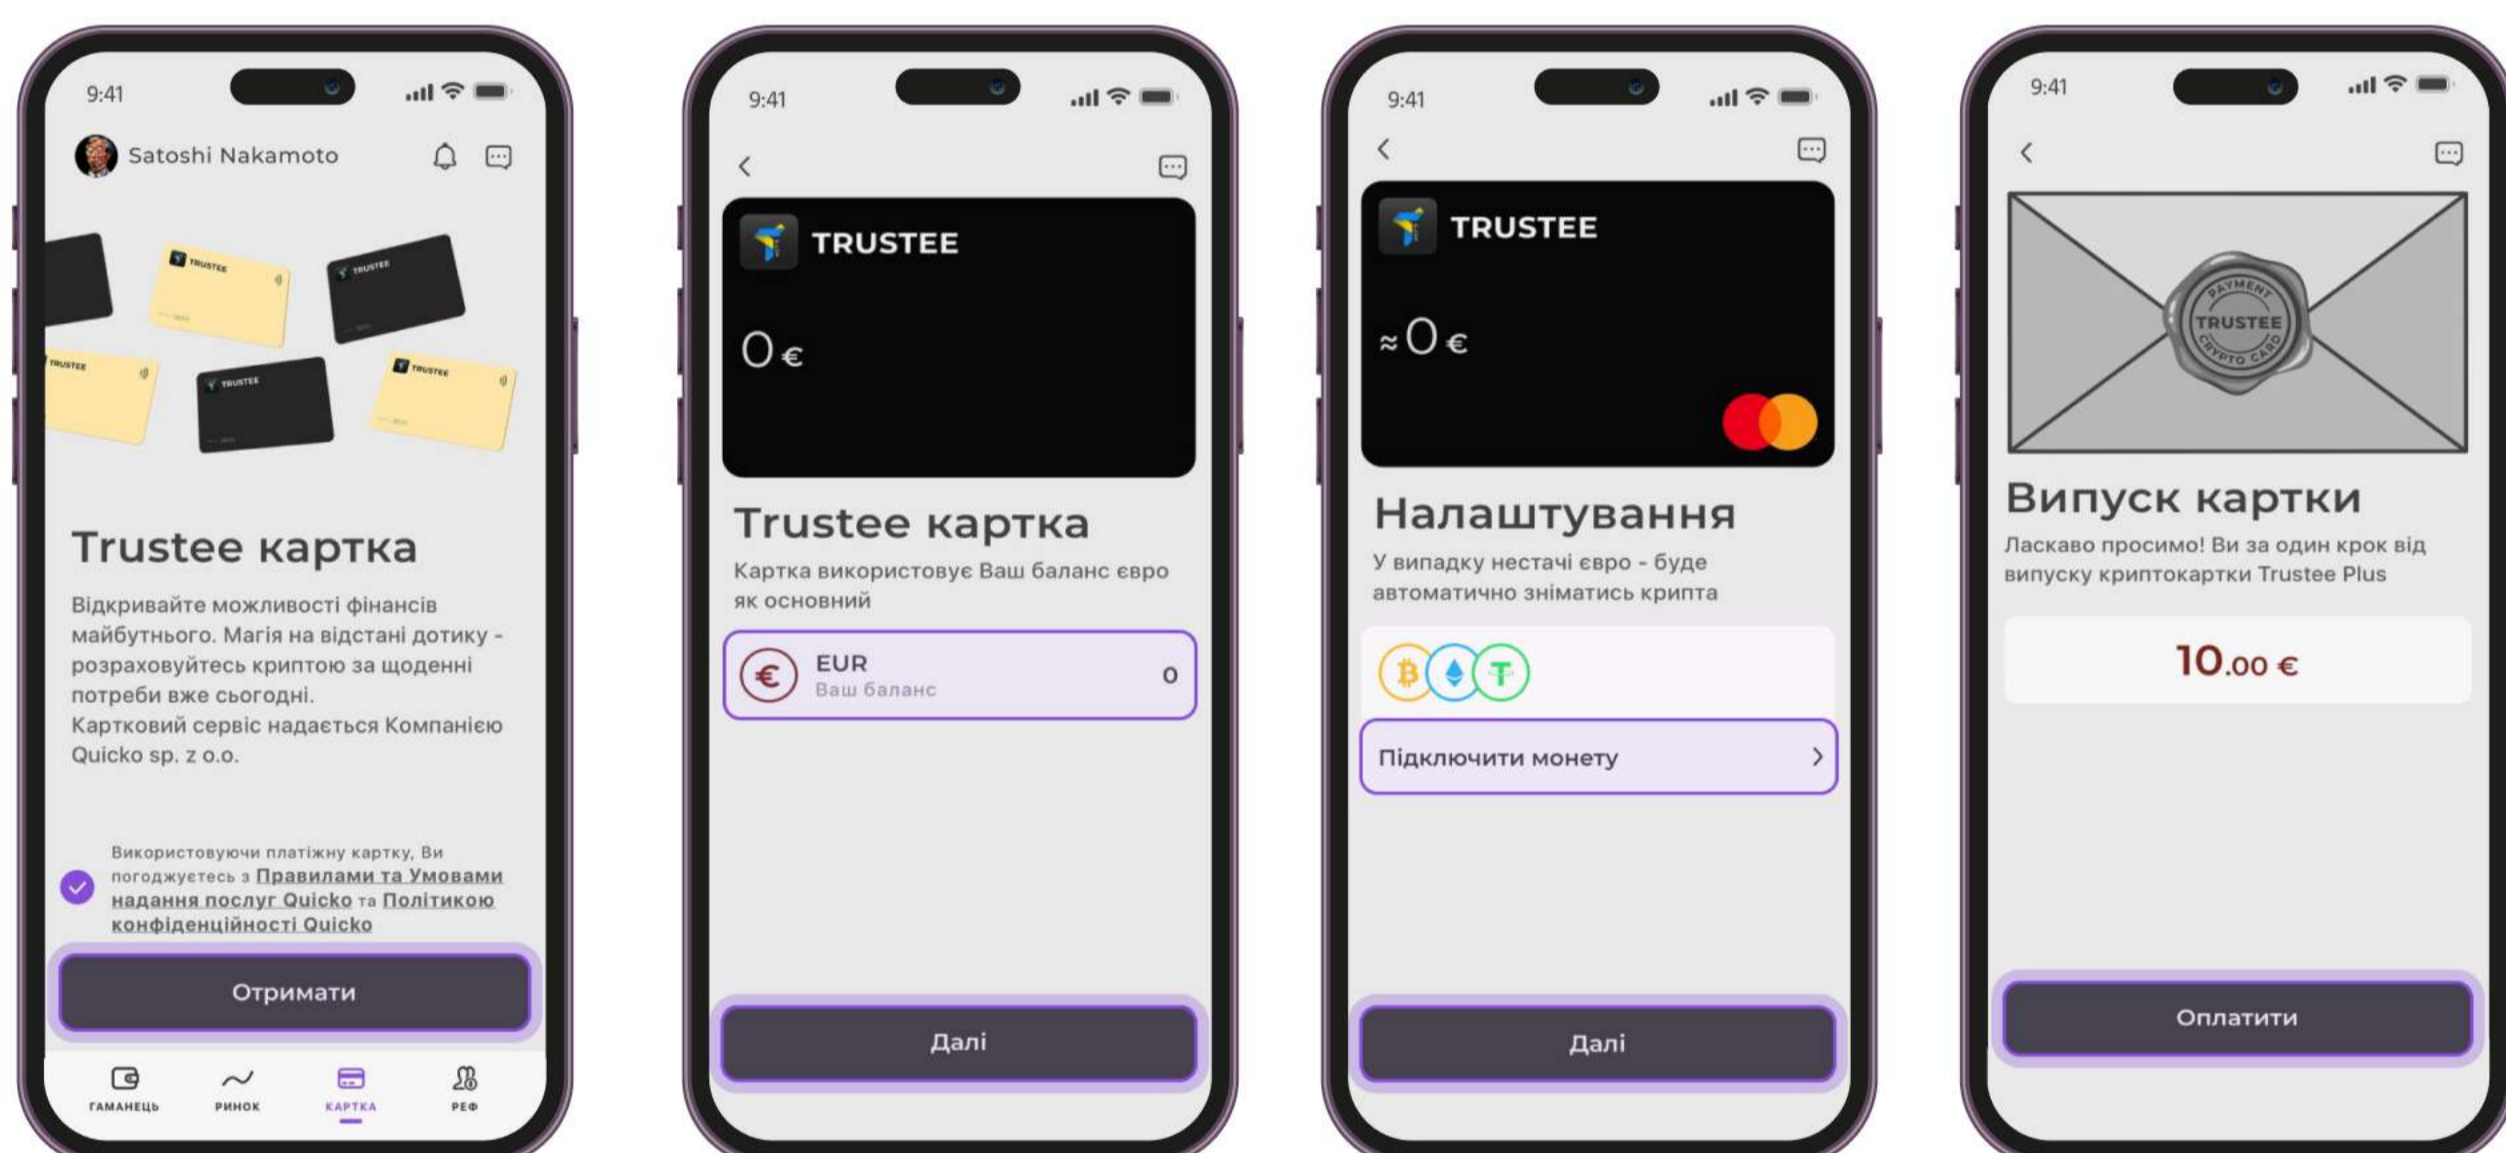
9:41

Satoshi Nakamoto

TRUSTEE TRUSTEE TRUSTEE TRUSTEE TRUSTEE

Trustee картка

Відкривайте можливості фінансів майбутнього. Магія на відстані дотику - розраховуйтесь криптою за щоденні потреби вже сьогодні.
Картковий сервіс надається Компанією Quicko sp. z o.o.

Використовуючи платіжну картку, Ви погоджуєтесь з Правилами та Умовами надання послуг Quicko та Політикою конфіденційності Quicko

Отримати

ГАМАНЕЦЬ РИНОК КАРТКА РЕФ

9:41

TRUSTEE

0 €

Trustee картка

Картка використовує Ваш баланс євро як основний

EUR
Ваш баланс
0

Далі

9:41

TRUSTEE

≈ 0 €

Налаштування

У випадку нестачі євро - буде автоматично зніматись крипта

Підключити монету

Далі

9:41

PAYMENT TRUSTEE CRYPTO CARD

Випуск картки

Ласкаво просимо! Ви за один крок від випуску криптокартки Trustee Plus

10.00 €

Оплатити